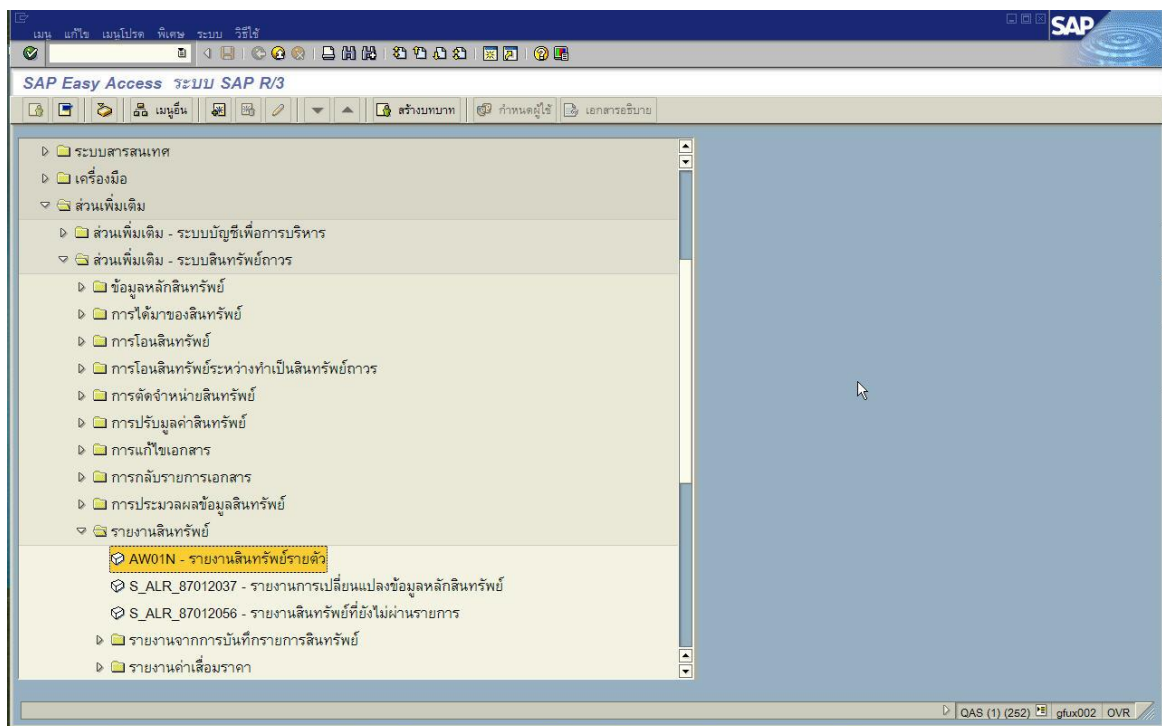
เมนู แก้ไข เมนูโปรด พิเศษ ระบบ วิธีใช้

SAP

SAP Easy Access ระบบ SAP R/3

เมนูอื่น | สร้างบทบาท | กำหนดผู้ใช้ | เอกสารอธิบาย

ระบบสารสนเทศ
เครื่องมือ
ส่วนเพิ่มเติม
ส่วนเพิ่มเติม - ระบบบัญชีเพื่อการบริหาร
ส่วนเพิ่มเติม - ระบบสินทรัพย์ถาวร
ข้อมูลหลักสินทรัพย์
การได้มาของสินทรัพย์
การโอนสินทรัพย์
การโอนสินทรัพย์ระหว่างทำเป็นสินทรัพย์ถาวร
การตัดจำหน่ายสินทรัพย์
การปรับมูลค่าสินทรัพย์
การแก้ไขเอกสาร
การกลับรายการเอกสาร
การประมวลผลข้อมูลสินทรัพย์
รายงานสินทรัพย์
AW01N - รายงานสินทรัพย์รายตัว
S_ALR_87012037 - รายงานการเปลี่ยนแปลงข้อมูลหลักสินทรัพย์
S_ALR_87012056 - รายงานสินทรัพย์ที่ยังไม่ผ่านรายการ
รายงานจากการบันทึกรายการสินทรัพย์
รายงานค่าเสื่อมราคา

QAS (1) (252) gfux002 OVR